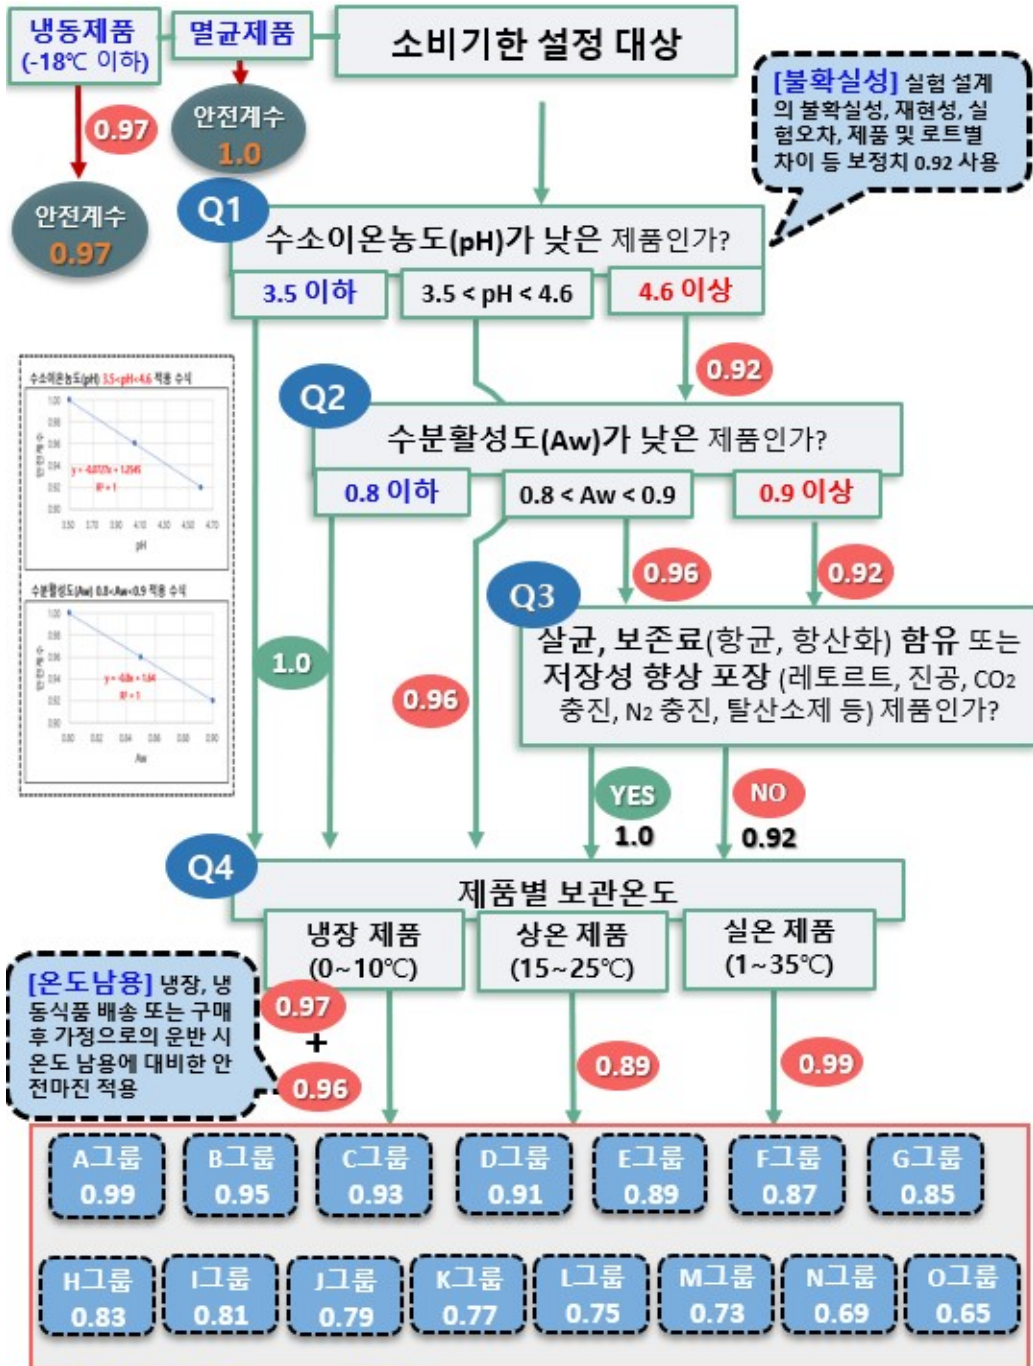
냉동제품 (-18℃ 이하)

멸균제품

소비기한 설정 대상

0.97

안전계수 1.0

안전계수 0.97

[불확실성] 실험 설계의 불확실성, 재현성, 실험오차, 제품 및 로트별 차이 등 보정치 0.92 사용

Q1

수소이온농도(pH)가 낮은 제품인가?

3.5 이하

3.5 < pH < 4.6

4.6 이상

0.92

Q2

수분활성도(Aw)가 낮은 제품인가?

0.8 이하

0.8 < Aw < 0.9

0.9 이상

0.96

0.92

Q3

살균, 보존료(항균, 항산화) 함유 또는 저장성 향상 포장 (레토르트, 진공, $CO_2$ 충진, $N_2$ 충진, 탈산소제 등) 제품인가?

1.0

0.96

YES 1.0

NO 0.92

수소이온농도(pH) 3.5<pH<4.6 적용 수식

y = -0.0727x + 1.2545
R² = 1

pH

수분활성도(Aw) 0.8<Aw<0.9 적용 수식

y = -0.4x + 1.64
R² = 1

Aw

Q4

제품별 보관온도

냉장 제품 (0~10℃)

상온 제품 (15~25℃)

실온 제품 (1~35℃)

[온도남용] 냉장, 냉동식품 배송 또는 구매 후 가정으로의 운반 시 온도 남용에 대비한 안전마진 적용

0.97
+
0.96

0.89

0.99

A그룹 0.99
B그룹 0.95
C그룹 0.93
D그룹 0.91
E그룹 0.89
F그룹 0.87
G그룹 0.85

H그룹 0.83
I그룹 0.81
J그룹 0.79
K그룹 0.77
L그룹 0.75
M그룹 0.73
N그룹 0.69
O그룹 0.65